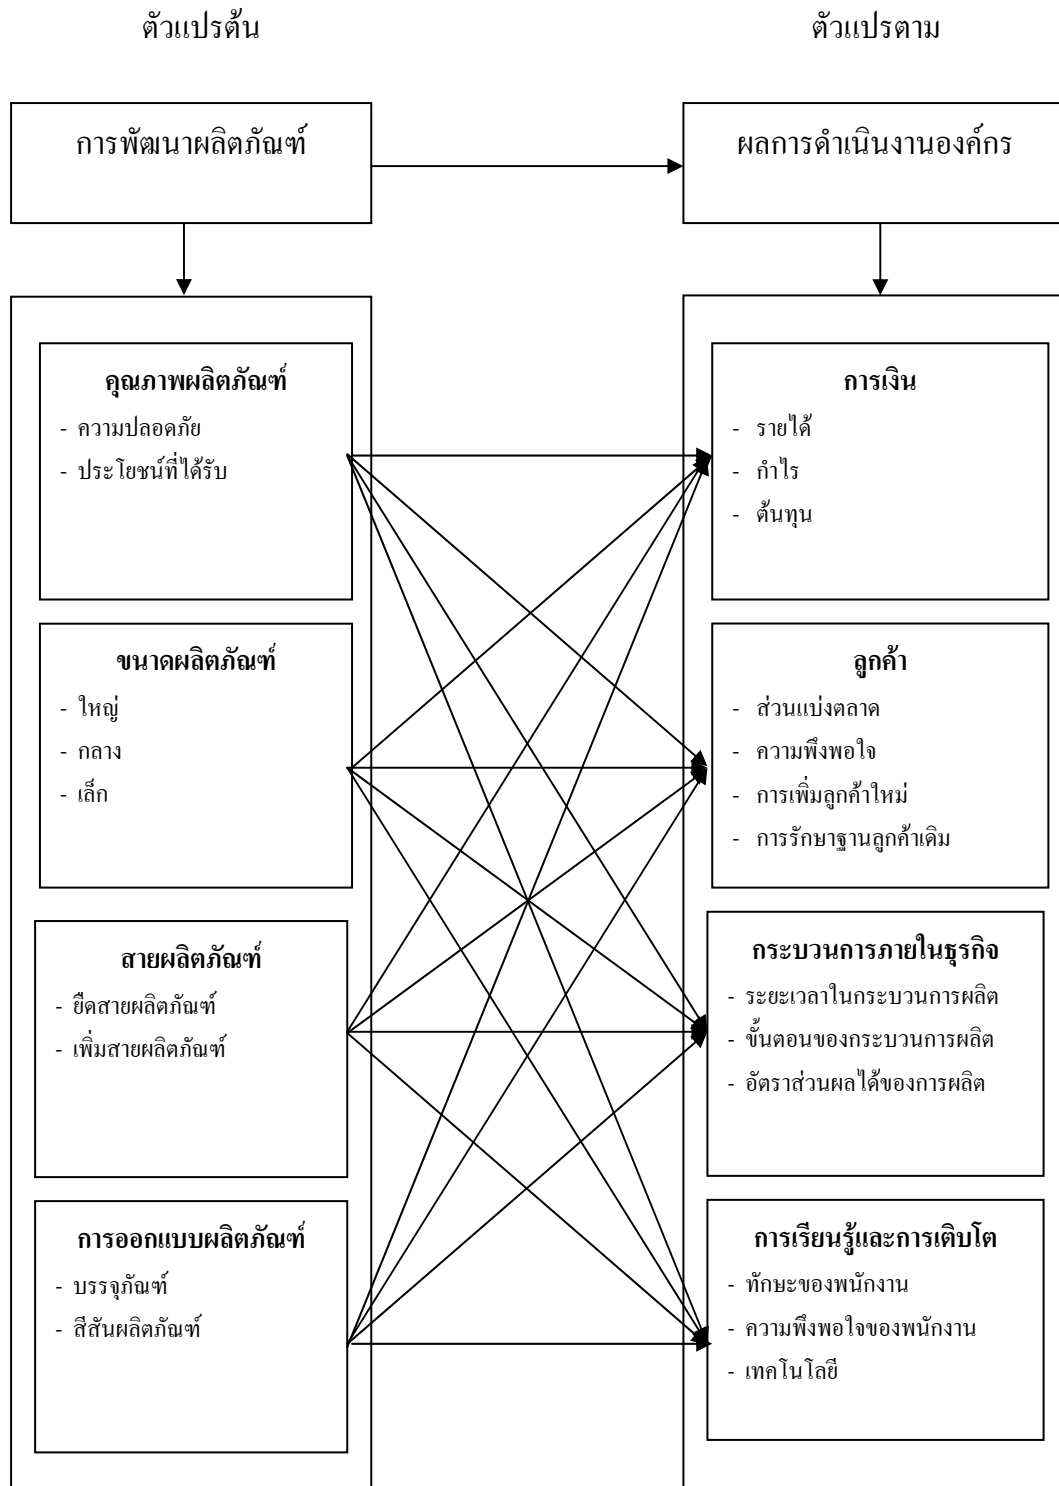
ตัวแปรต้น

ตัวแปรตาม

การพัฒนาผลิตภัณฑ์

ผลการดำเนินงานองค์กร

คุณภาพผลิตภัณฑ์
- ความปลอดภัย
- ประโยชน์ที่ได้รับ

ขนาดผลิตภัณฑ์
- ใหญ่
- กลาง
- เล็ก

สายผลิตภัณฑ์
- ยืดสายผลิตภัณฑ์
- เพิ่มสายผลิตภัณฑ์

การออกแบบผลิตภัณฑ์
- บรรจุภัณฑ์
- สีสันผลิตภัณฑ์

การเงิน
- รายได้
- กำไร
- ต้นทุน

ลูกค้า
- ส่วนแบ่งตลาด
- ความพึงพอใจ
- การเพิ่มลูกค้าใหม่
- การรักษาฐานลูกค้าเดิม

กระบวนการภายในธุรกิจ
- ระยะเวลาในกระบวนการผลิต
- ขั้นตอนของกระบวนการผลิต
- อัตราส่วนผลได้ของการผลิต

การเรียนรู้และการเติบโต
- ทักษะของพนักงาน
- ความพึงพอใจของพนักงาน
- เทคโนโลยี